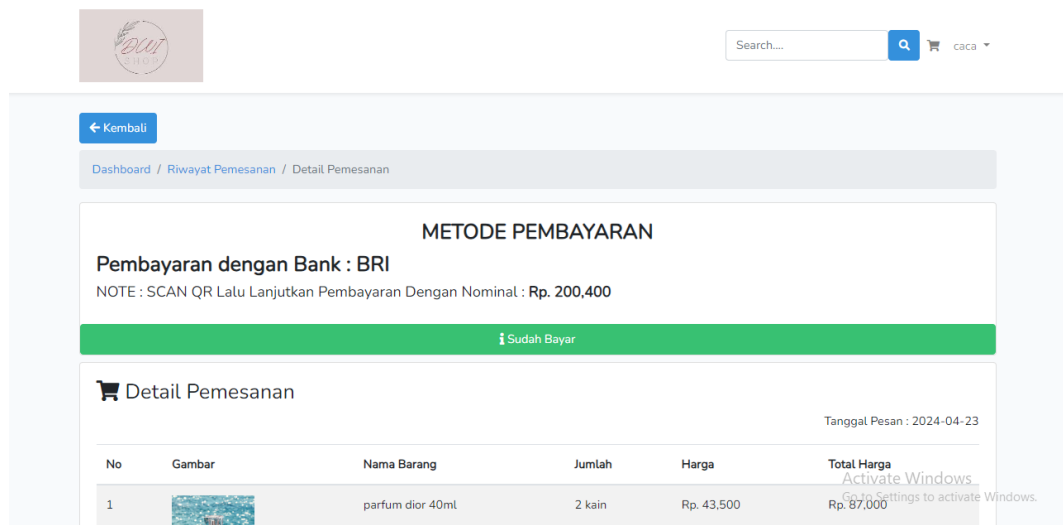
DWI SHOP

Search....

caca

Kembali

Dashboard / Riwayat Pemesanan / Detail Pemesanan

METODE PEMBAYARAN

Pembayaran dengan Bank : BRI

NOTE : SCAN QR Lalu Lanjutkan Pembayaran Dengan Nominal : **Rp. 200,400**

Sudah Bayar

Detail Pemesanan

Tanggal Pesan : 2024-04-23

| No | Gambar | Nama Barang | Jumlah | Harga | Total Harga |
|---|---|---|---|---|---|
| 1 | | parfum dior 40ml | 2 kain | Rp. 43,500 | Rp. 87,000 |

Activate Windows
Go to Settings to activate Windows.